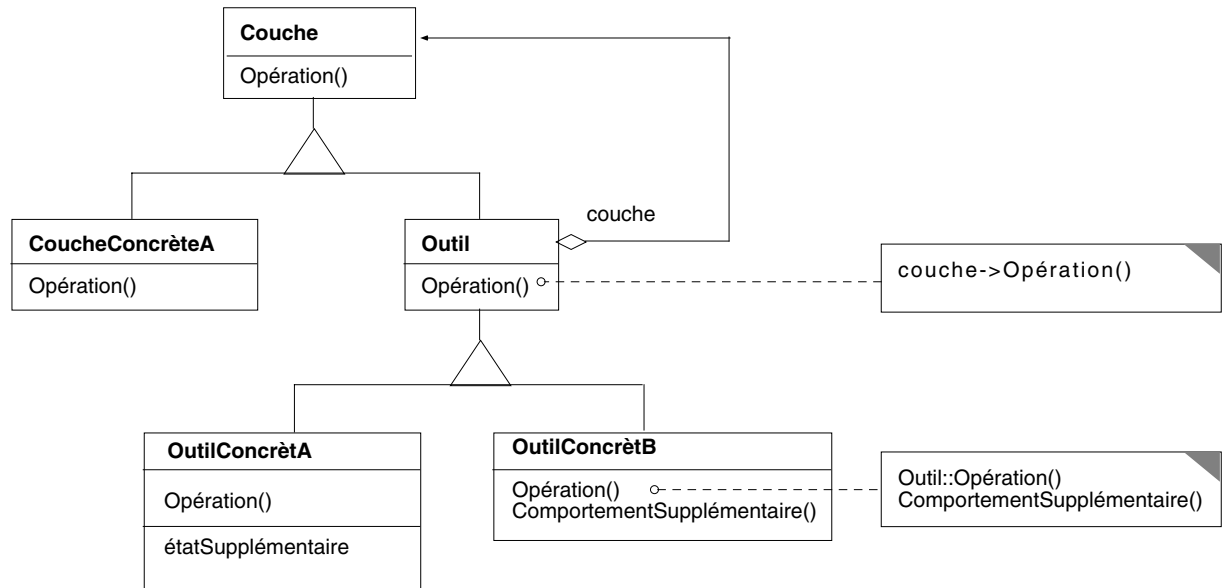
Couche

Opération()

couche

CoucheConcrèteA

Opération()

Outil

Opération()

couche->Opération()

OutilConcrètA

Opération()

étatSupplémentaire

OutilConcrètB

Opération()
ComportementSupplémentaire()

Outil::Opération()
ComportementSupplémentaire()